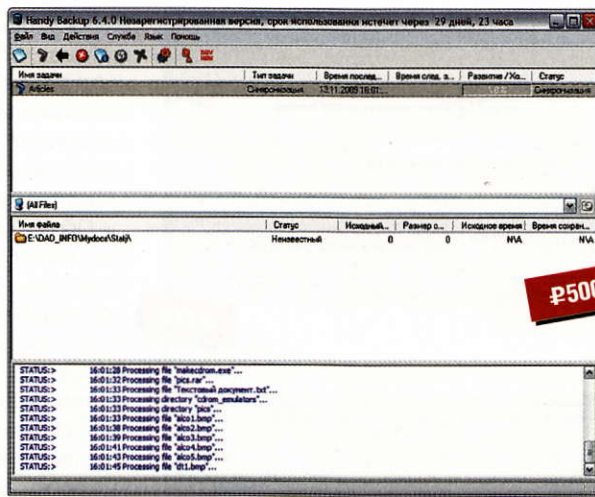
Handy Backup 6.4.0 Незарегистрированная версия, срок использования истечет через 29 дней, 23 часа

Файл Вид Действия Служба Язык Помощь

| Имя задачи | Тип задачи | Время послед... | Время след. з... | Развитие /Хо... | Статус |
|---|---|---|---|---|---|
| Articles | Синхронизация | 13.11.2009 16:01:... | | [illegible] | Синхронизац |

(All Files)

| Имя файла | Статус | Исходный... | Размер о... | Исходное время | Время сохран... |
|---|---|---|---|---|---|
| E:\DAD_INFO\Mydocs\Stati\ | Неизвестный | 0 | 0 | N\A | N\A |

₽500

STATUS:> 16:01:28 Processing file "makecdrom.exe"...
STATUS:> 16:01:32 Processing file "pics.rar"...
STATUS:> 16:01:33 Processing file "Текстовый документ.txt"...
STATUS:> 16:01:33 Processing directory "cdrom_emulators"...
STATUS:> 16:01:33 Processing directory "pics"...
STATUS:> 16:01:33 Processing file "alco1.bmp"...
STATUS:> 16:01:38 Processing file "alco2.bmp"...
STATUS:> 16:01:39 Processing file "alco3.bmp"...
STATUS:> 16:01:41 Processing file "alco4.bmp"...
STATUS:> 16:01:43 Processing file "alco5.bmp"...
STATUS:> 16:01:45 Processing file "dt1.bmp"...